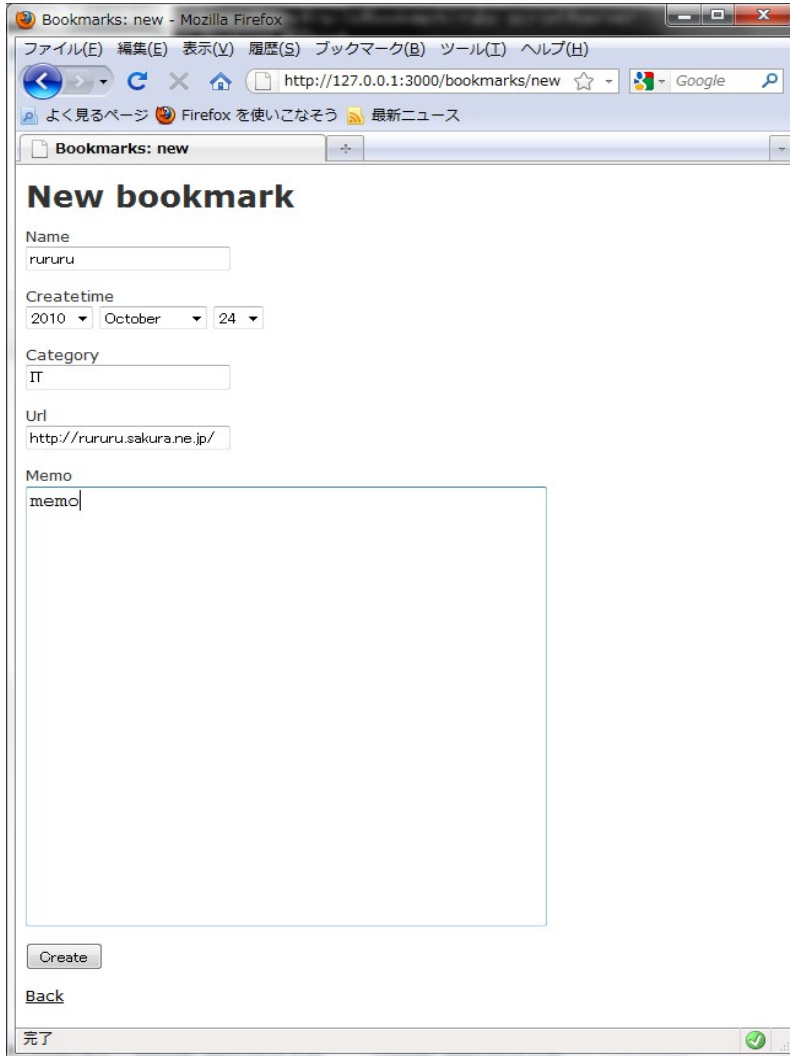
Bookmarks: new - Mozilla Firefox

ファイル(F) 編集(E) 表示(V) 履歴(S) ブックマーク(B) ツール(T) ヘルプ(H)

http://127.0.0.1:3000/bookmarks/new

Google

よく見るページ Firefox を使いこなそう 最新ニュース

Bookmarks: new

+

New bookmark

Name

rururu

Createtime

2010 October 24

Category

IT

Url

http://rururu.sakura.ne.jp/

Memo

memo

Create

Back

完了